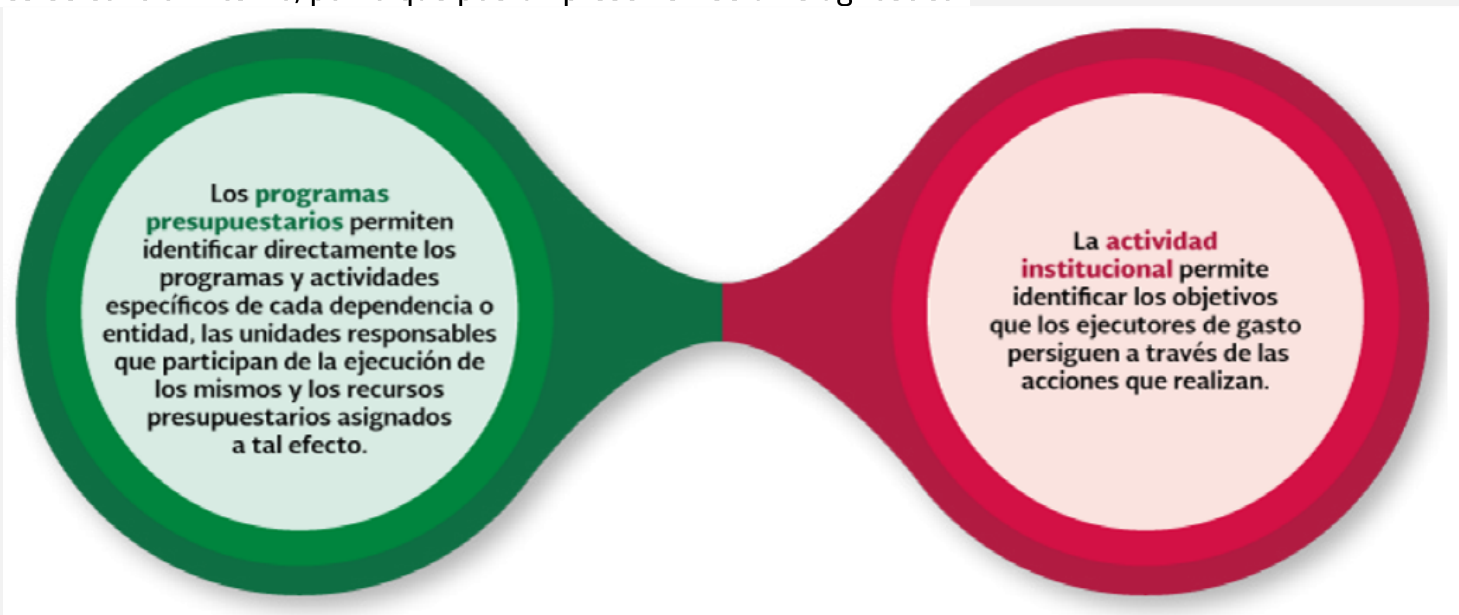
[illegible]

Los programas presupuestarios permiten identificar directamente los programas y actividades específicos de cada dependencia o entidad, las unidades responsables que participan de la ejecución de los mismos y los recursos presupuestarios asignados a tal efecto.

La actividad institucional permite identificar los objetivos que los ejecutores de gasto persiguen a través de las acciones que realizan.